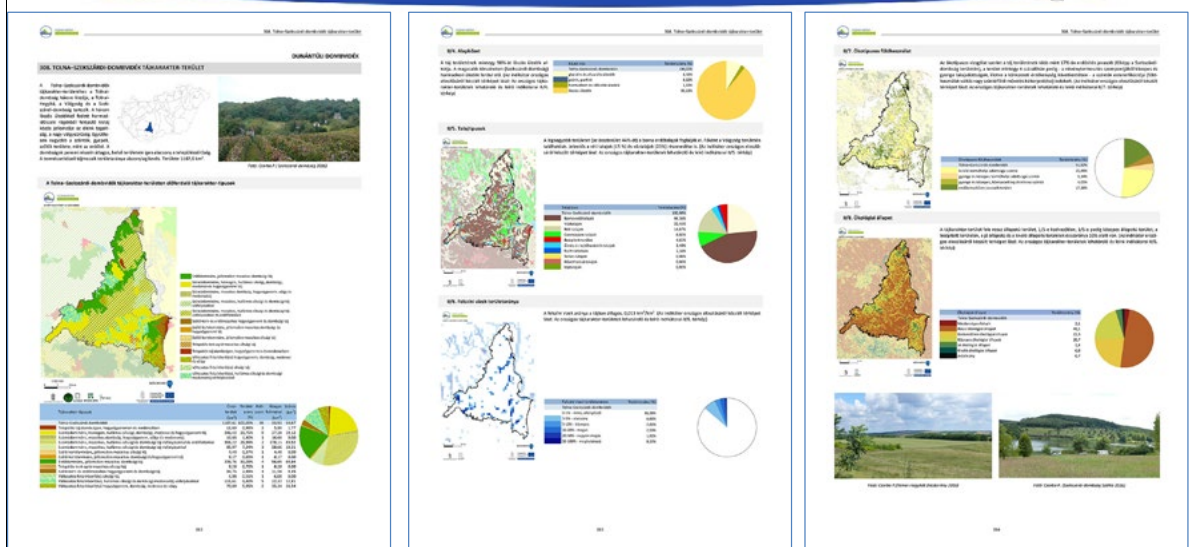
308. Tolna-Szekszárdi-dombvidék tájkarakter-terület

DUNÁNTÚLI DOMBVIDÉK

308. TOLNA–SZEKSZÁRDI–DOMBVIDÉK TÁJKARAKTER-TERÜLET

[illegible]

Fotó: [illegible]

A Tolna-Szekszárdi-dombvidék tájkarakter-területen előforduló tájkarakter-típusok

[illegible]

308. Tolna-Szekszárdi-dombvidék tájkarakter-terület

8/4. Alapkőzet

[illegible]

8/5. Talajtípusok

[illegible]

8/6. Felszíni vizek területaránya

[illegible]

308. Tolna-Szekszárdi-dombvidék tájkarakter-terület

8/7. Ökológiai földhasználat

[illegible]

8/8. Ökológiai állapot

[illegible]

Fotó: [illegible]

Fotó: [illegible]